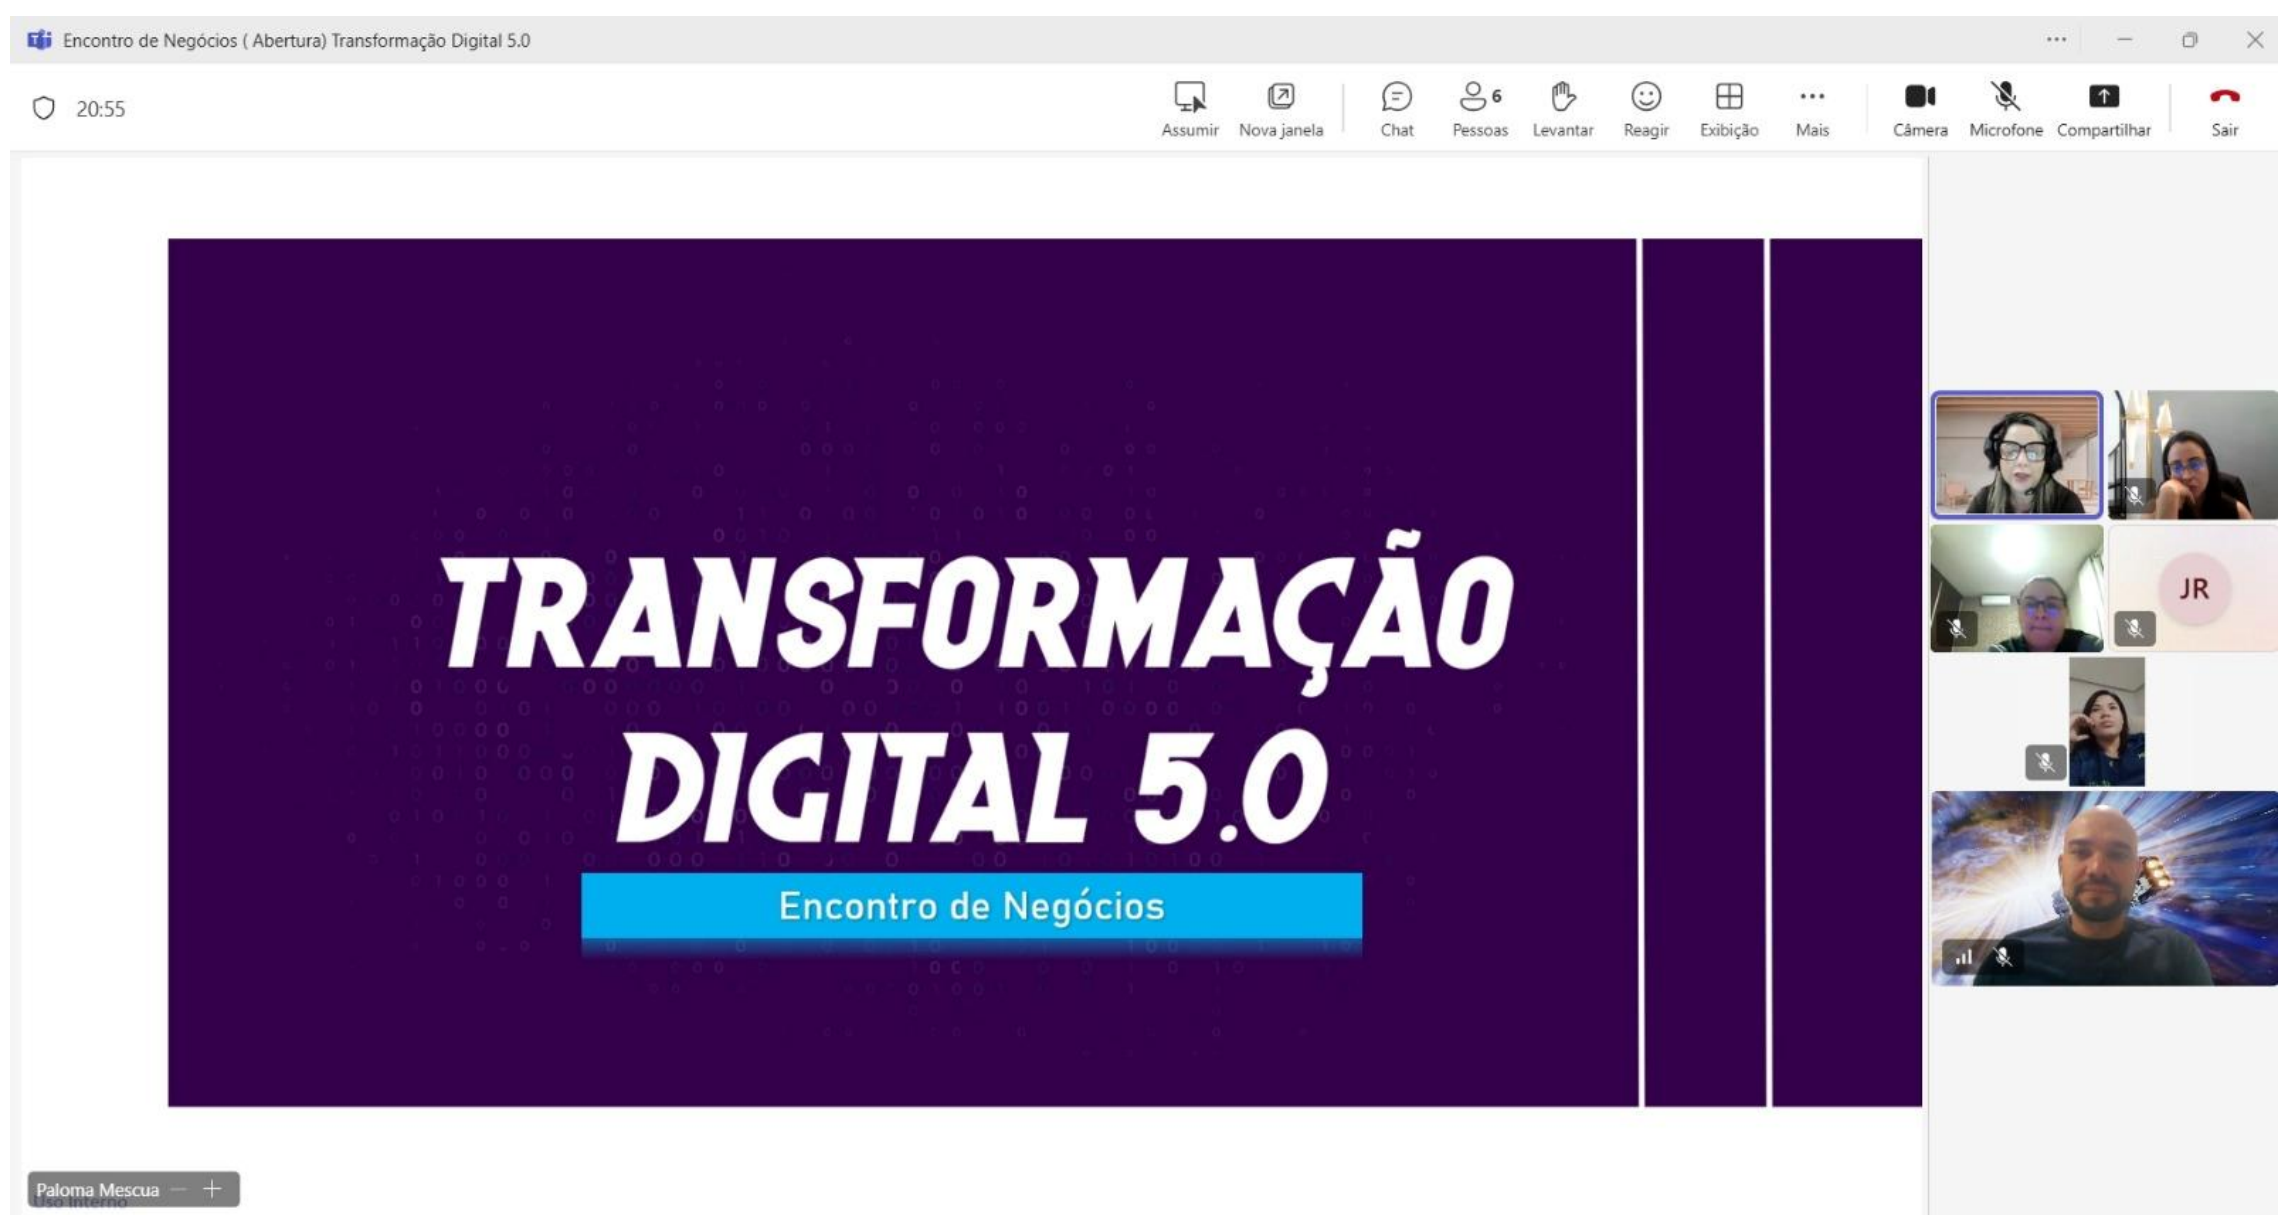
Encontro de Negócios ( Abertura) Transformação Digital 5.0

20:55

Assumir Nova janela Chat 6 Pessoas Levantar Reagir Exibição Mais Câmera Microfone Compartilhar Sair

TRANSFORMAÇÃO DIGITAL 5.0

Encontro de Negócios

JR

Paloma Mescua

Uso Interno